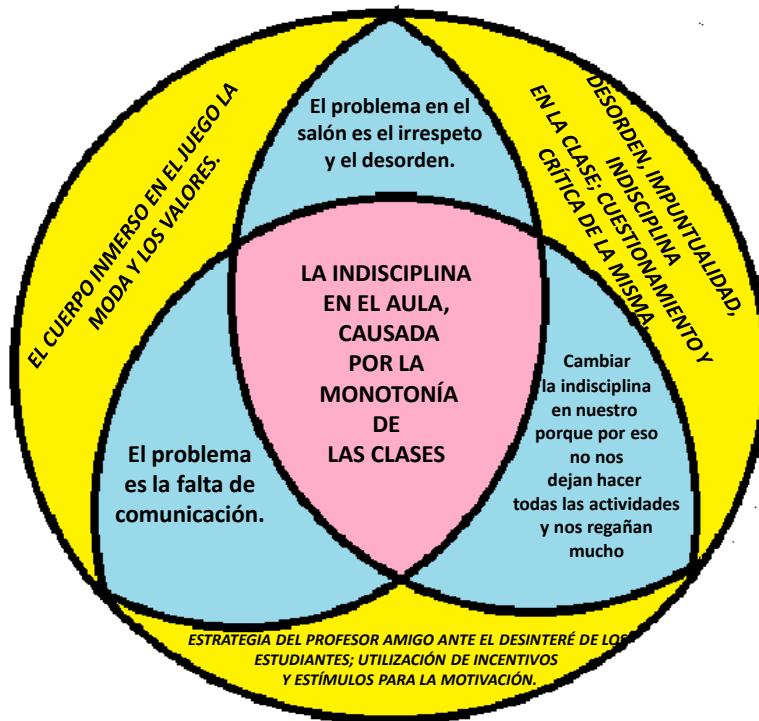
EL CUERPO INMERSO EN EL JUEGO LA MODA Y LOS VALORES.

El problema en el salón es el irrespeto y el desorden.

DESORDEN, IMPUNTUALIDAD, INDISCIPLINA EN LA CLASE: CUESTIONAMIENTO Y CRÍTICA DE LA MISMA.

LA INDISCIPLINA EN EL AULA, CAUSADA POR LA MONOTONÍA DE LAS CLASES

El problema es la falta de comunicación.

Cambiar la indisciplina en nuestro porque por eso no nos dejan hacer todas las actividades y nos regañan mucho

ESTRATEGIA DEL PROFESOR AMIGO ANTE EL DESINTERÉ DE LOS ESTUDIANTES; UTILIZACIÓN DE INCENTIVOS Y ESTÍMULOS PARA LA MOTIVACIÓN.